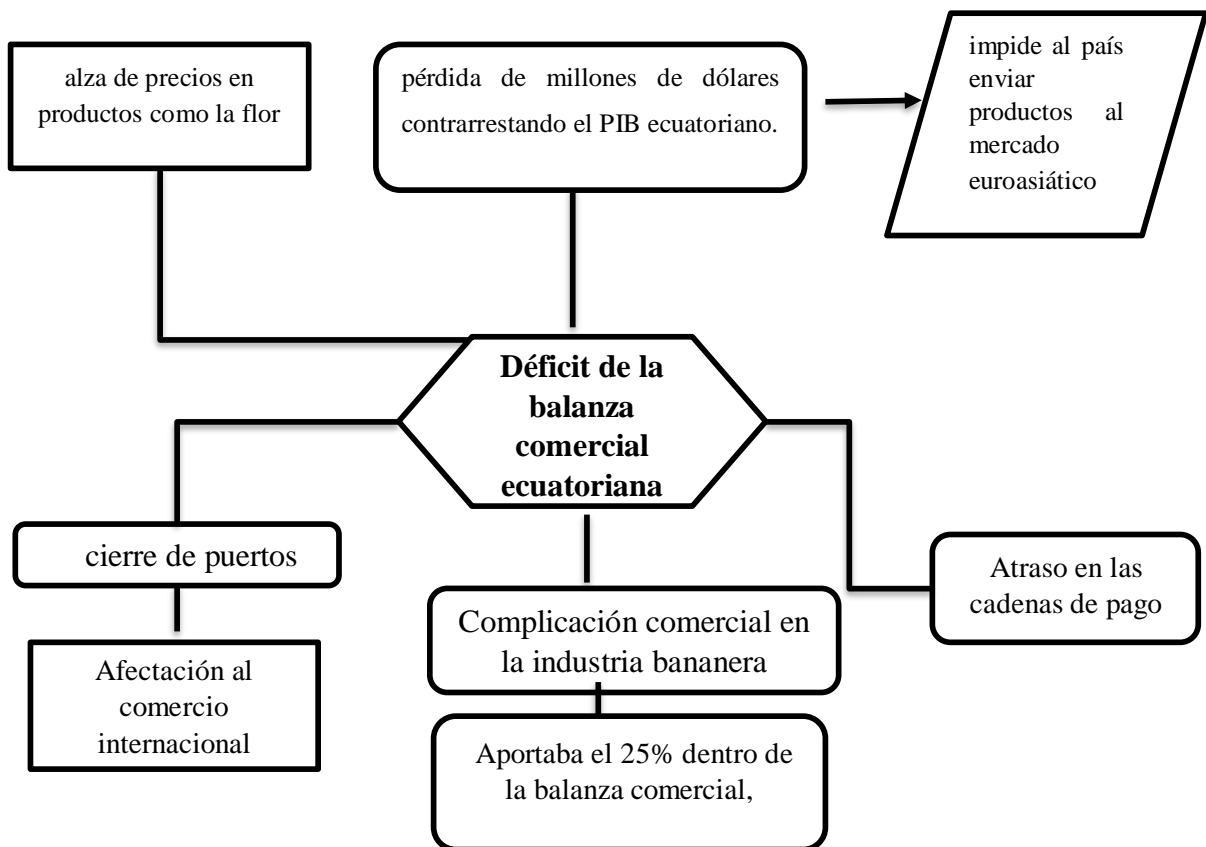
alza de precios en productos como la flor

pérdida de millones de dólares contrarrestando el PIB ecuatoriano.

impide al país enviar productos al mercado euroasiático

Déficit de la balanza comercial ecuatoriana

cierre de puertos

Afectación al comercio internacional

Complicación comercial en la industria bananera

Aportaba el 25% dentro de la balanza comercial,

Atraso en las cadenas de pago